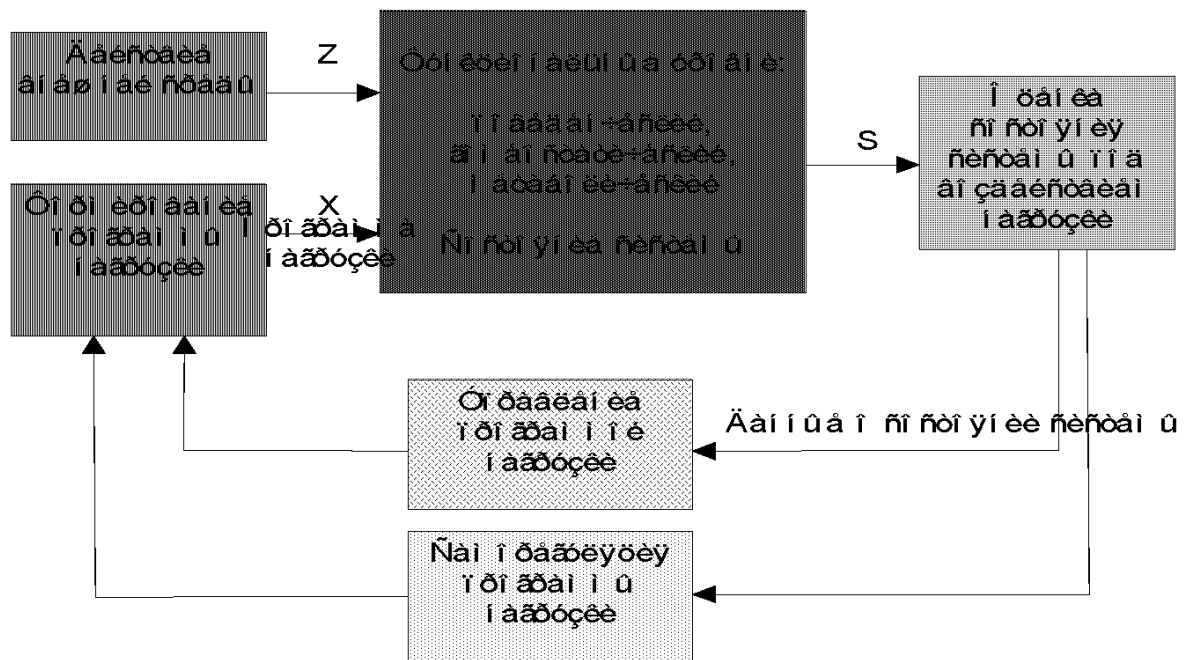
Äåéñòâèÿ âíåøíåé ñðåäû

Z

Óôí êöèî í àëüí ûå óçëû:

ï î äâèæí ÷åñêèé,
ãî ï åí ñàòîð÷åñêèé,
ì àòåì àòè÷åñêèé

Ñî ñòî ÿí èå ñèñòåì û

S

Î öåí êà ñî ñòî ÿí èÿ ñèñòåì û ï î ä âî çäåéñòâèåì í àãðóçêè

Ôî ðì èðî âàí èå ï ðî ãðàì ì û

X

Ï ðî ãðàì ì à í àãðóçêè

í àãðóçêè

Óï ðàâëåí èå ï ðî ãðàì ì î é í àãðóçêè

Äàí í ûå î ñî ñòî ÿí èè ñèñòåì û

Ñàì î ðåãóëÿöèÿ ï ðî ãðàì ì û í àãðóçêè